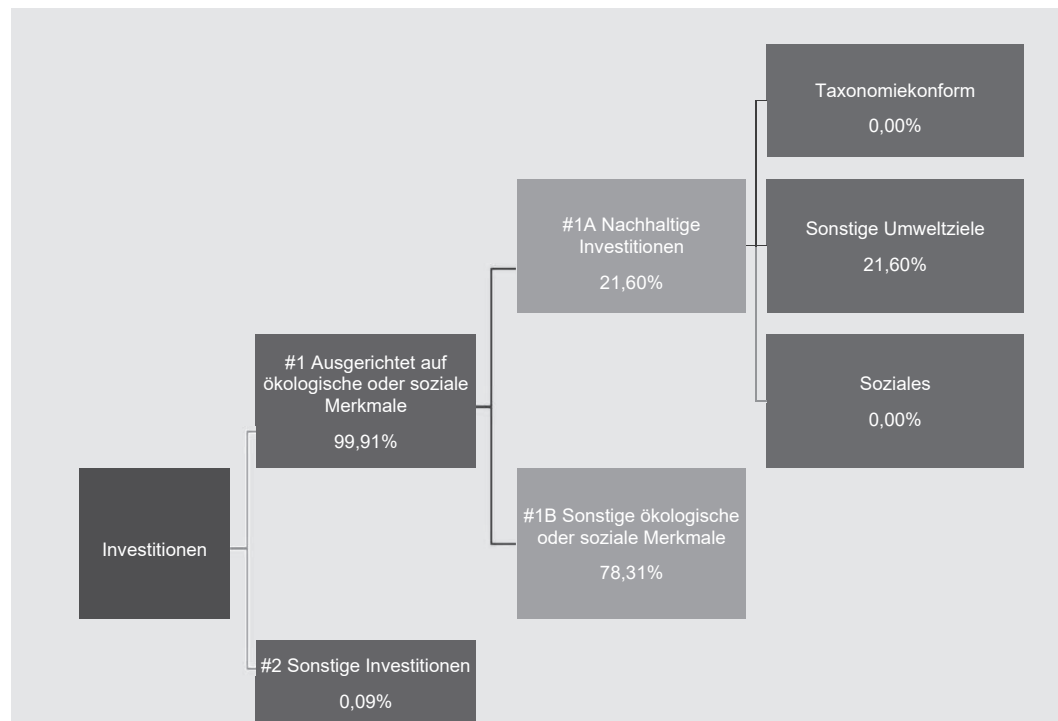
Investitionen

#1 Ausgerichtet auf ökologische oder soziale Merkmale
99,91%

#2 Sonstige Investitionen
0,09%

#1A Nachhaltige Investitionen
21,60%

#1B Sonstige ökologische oder soziale Merkmale
78,31%

Taxonomiekonform
0,00%

Sonstige Umweltziele
21,60%

Soziales
0,00%